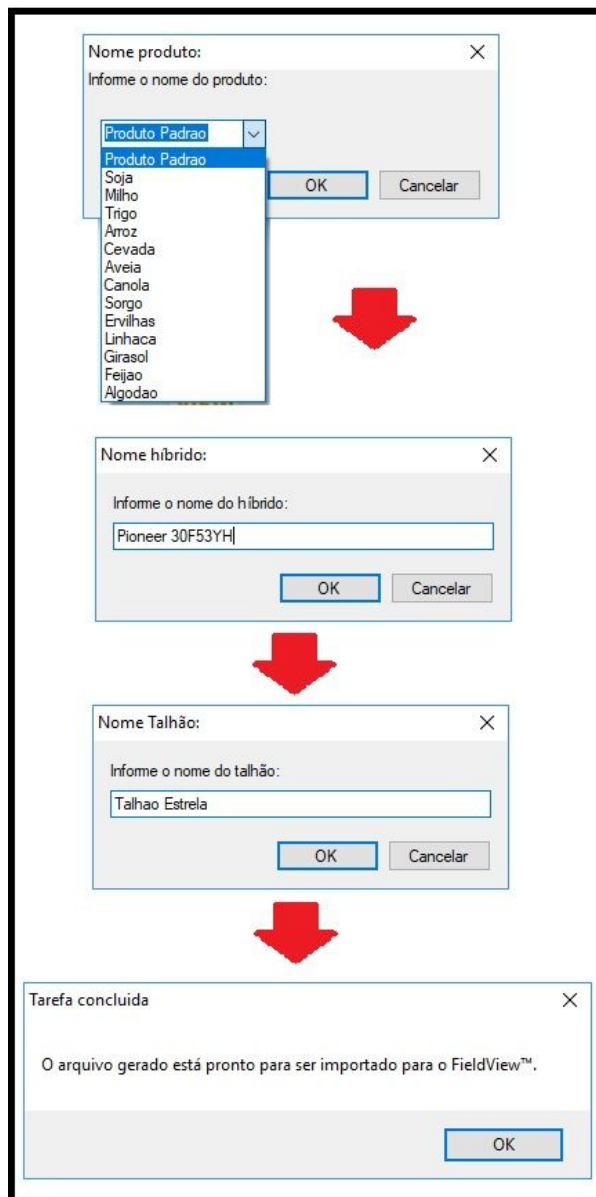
Nome produto:
×
Informe o nome do produto:

Produto Padrao

Produto Padrao
Soja
Milho
Trigo
Arroz
Cevada
Aveia
Canola
Sorgo
Ervilhas
Linhaca
Girasol
Feijao
Algodao

OK
Cancelar

Nome híbrido:
×
Informe o nome do híbrido:
Pioneer 30F53YH
OK
Cancelar

Nome Talhão:
×
Informe o nome do talhão:
Talhao Estrela
OK
Cancelar

Tarefa concluida
×
O arquivo gerado está pronto para ser importado para o FieldView™.
OK